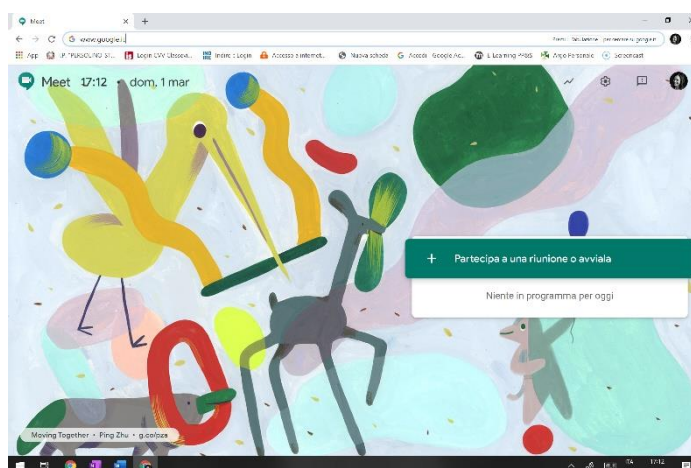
Meet

meet.google.com

App | IP "PERSOLINO S"... | Login CVV Ubssev... | Inserire Login | Accesso a internet... | Nuova scheda | Accedi Google Ac... | E-Learning ARGO | Argo Personale | Screencast

Meet 17:12 • dom, 1 mar

+ Partecipa a una riunione o avviala

Niente in programma per oggi

Moving Together • Ping Zhu • g.co/pzs

ITA 17:12